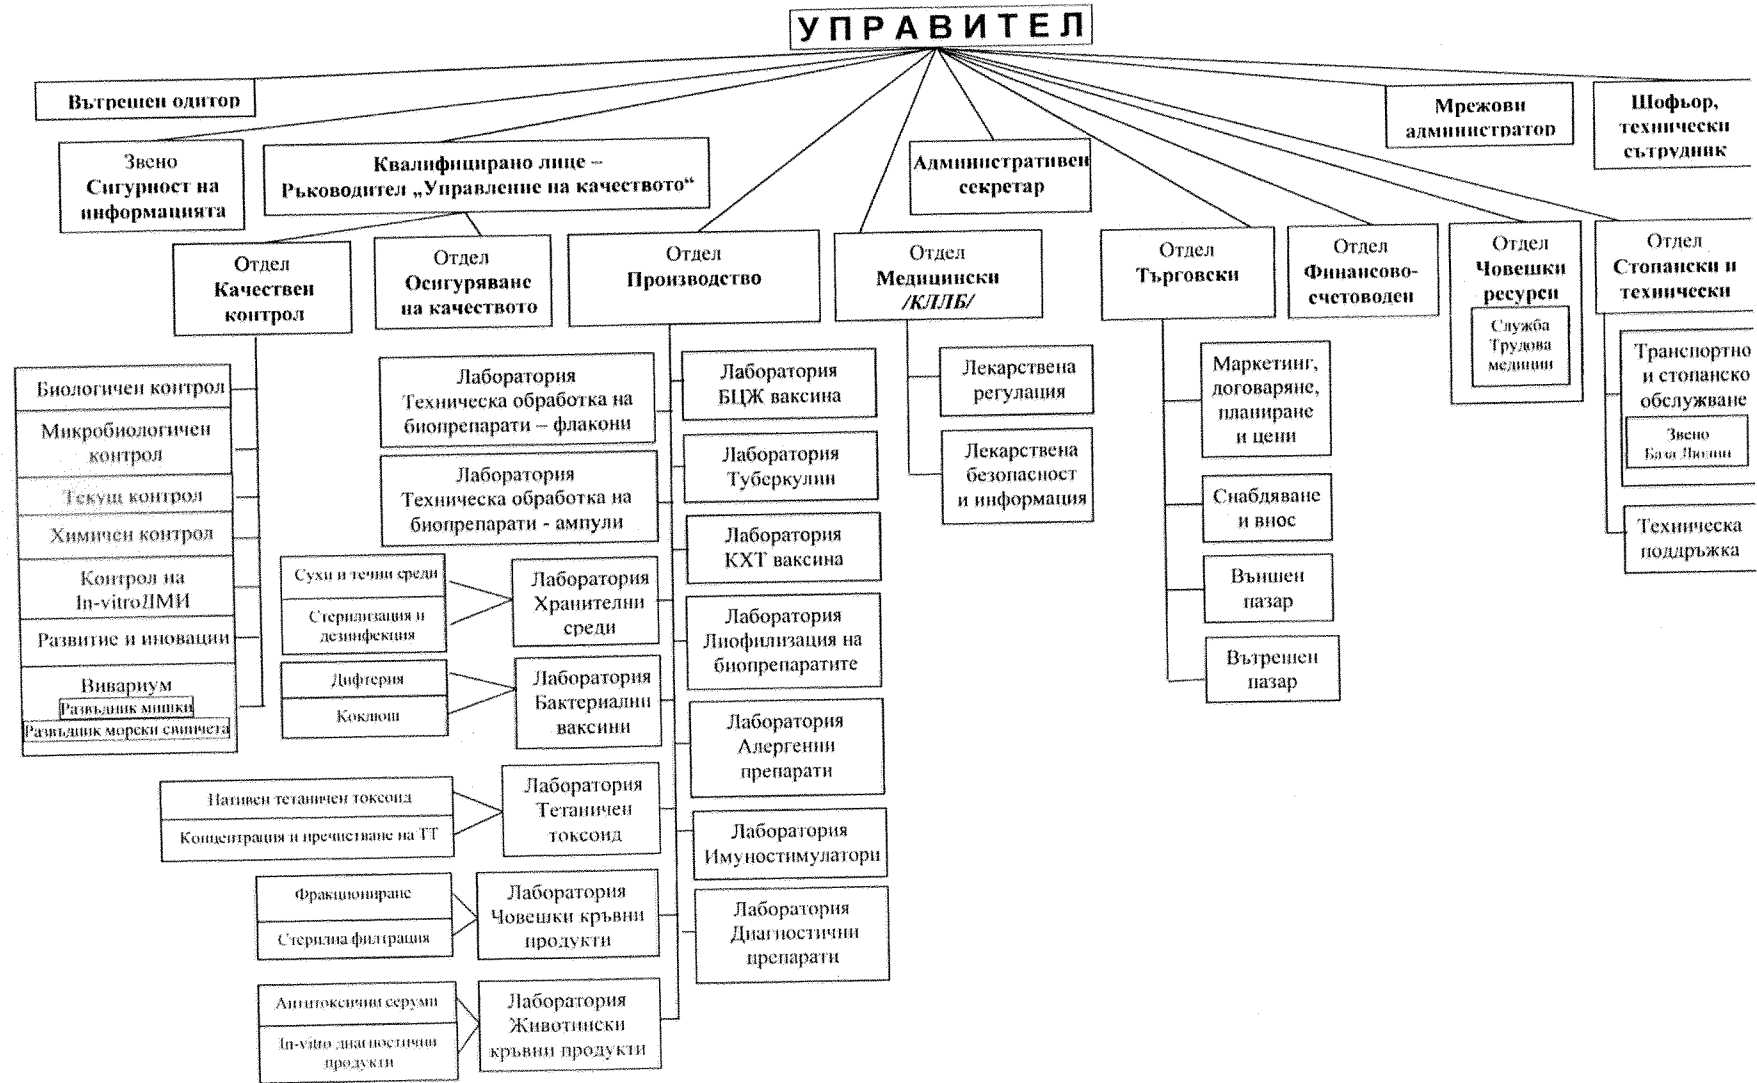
УПРАВИТЕЛ

Вътрешен одитор

Мрежови администратор

Шофьор, технически сътрудник

Звено Сигурност на информацията

Квалифицирано лице – Ръководител „Управление на качеството"

Административен секретар

Отдел Качествен контрол

Биологичен контрол
Микробиологичен контрол
Текущ контрол
Химичен контрол
Контрол на In-vitroДМИ
Развитие и иновации
Вивариум
Развъдник мишки
Развъдник морски свинчета

Отдел Осигуряване на качеството

Отдел Производство

Лаборатория Техническа обработка на биопрепарати – флакони
Лаборатория Техническа обработка на биопрепарати - ампули
Сухи и течни среди
Стерилизация и дезинфекция
Лаборатория Хранителни среди
Дифтерия
Коклюш
Лаборатория Бактериални ваксини
Нативен тетаничен токсоид
Концентрация и пречистване на ТТ
Лаборатория Тетаничен токсоид
Фракциониране
Стерилна филтрация
Лаборатория Човешки кръвни продукти
Антитоксични серуми
In-vitro диагностични продукти
Лаборатория Животински кръвни продукти
Лаборатория БЦЖ ваксина
Лаборатория Туберкулин
Лаборатория КХТ ваксина
Лаборатория Лиофилизация на биопрепаратите
Лаборатория Алергенни препарати
Лаборатория Имуностимулатори
Лаборатория Диагностични препарати

Отдел Медицински /КЛЛБ/

Лекарствена регулация
Лекарствена безопасност и информация

Отдел Търговски

Маркетинг, договаряне, планиране и цени
Снабдяване и внос
Външен пазар
Вътрешен пазар

Отдел Финансово-счетоводен

Отдел Човешки ресурси
Служба Трудова медицин

Отдел Стопански и технически

Транспортно и стопанско обслужване
Звено База Люлин
Техническа поддръжка